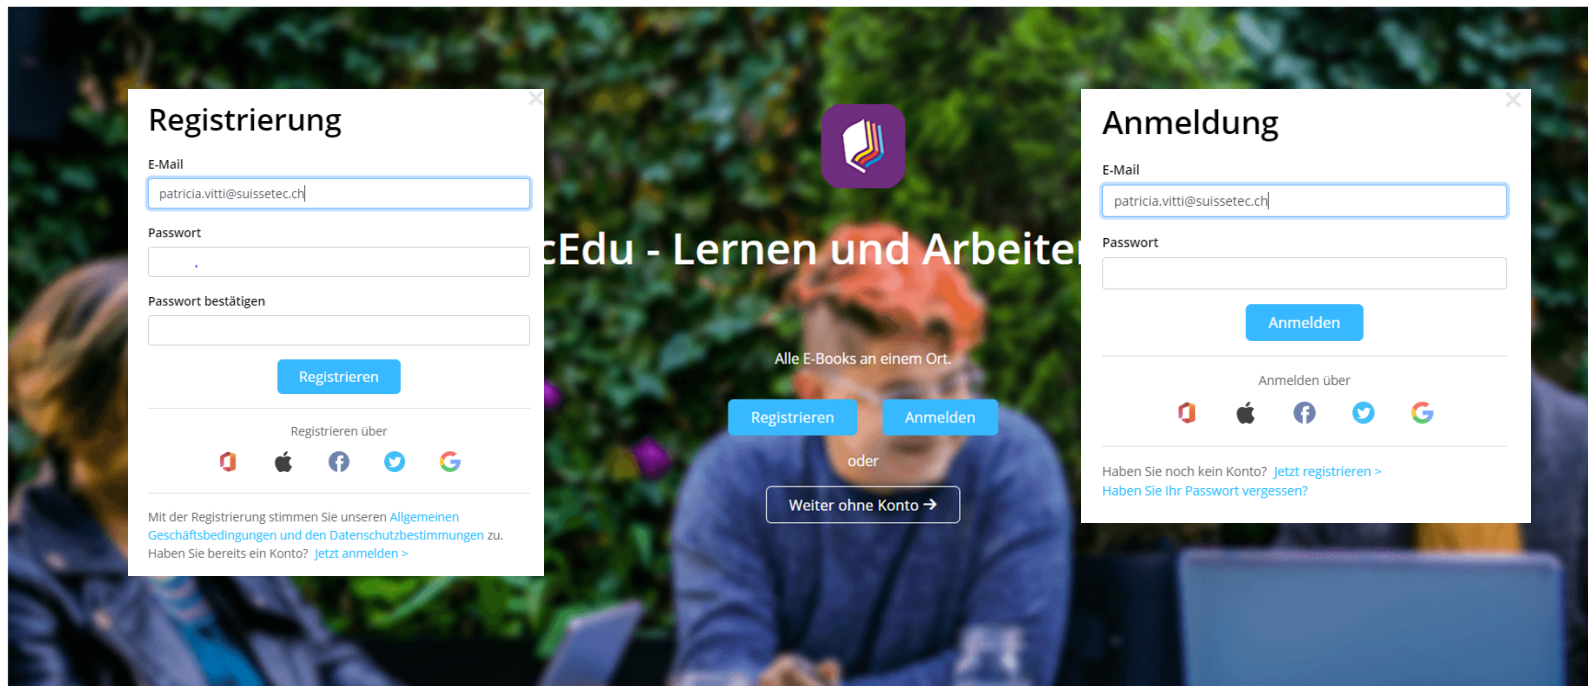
Registrierung

E-Mail

patricia.vitti@suissetec.ch

Passwort

Passwort bestätigen

Registrieren

Registrieren über

Mit der Registrierung stimmen Sie unseren Allgemeinen Geschäftsbedingungen und den Datenschutzbestimmungen zu.
Haben Sie bereits ein Konto? Jetzt anmelden >

cEdu - Lernen und Arbeiten

Alle E-Books an einem Ort.

Registrieren Anmelden

oder

Weiter ohne Konto →

Anmeldung

E-Mail

patricia.vitti@suissetec.ch

Passwort

Anmelden

Anmelden über

Haben Sie noch kein Konto? Jetzt registrieren >
Haben Sie Ihr Passwort vergessen?